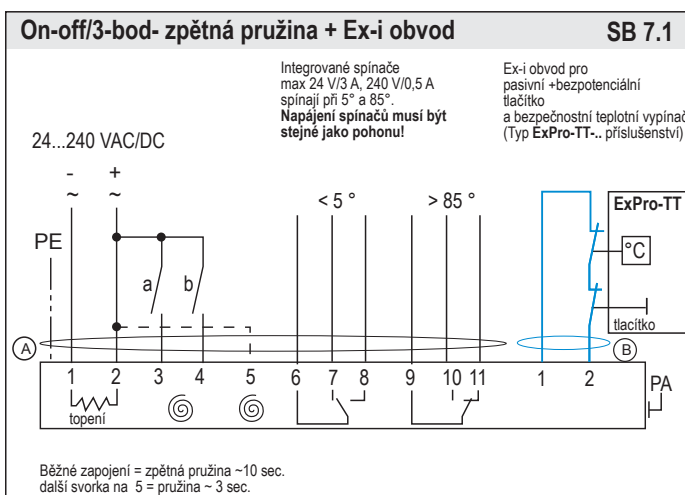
On-off/3-bod- zpětná pružina + Ex-i obvod

SB 7.1

Integrované spínače max 24 V/3 A, 240 V/0,5 A spínají při 5° a 85°.
**Napájení spínačů musí být stejné jako pohonu!**

Ex-i obvod pro pasivní +bezpotenciální tlačítko a bezpečnostní teplotní vypínač (Typ **ExPro-TT-..** příslušenství)

24...240 VAC/DC

- ~ + ~

PE

a b

< 5 °

> 85 °

ExPro-TT

°C

tlačítko

A

B

1 2 3 4 5 6 7 8 9 10 11 1 2

PA

topení

Běžné zapojení = zpětná pružina ~10 sec.
další svorka na 5 = pružina ~ 3 sec.